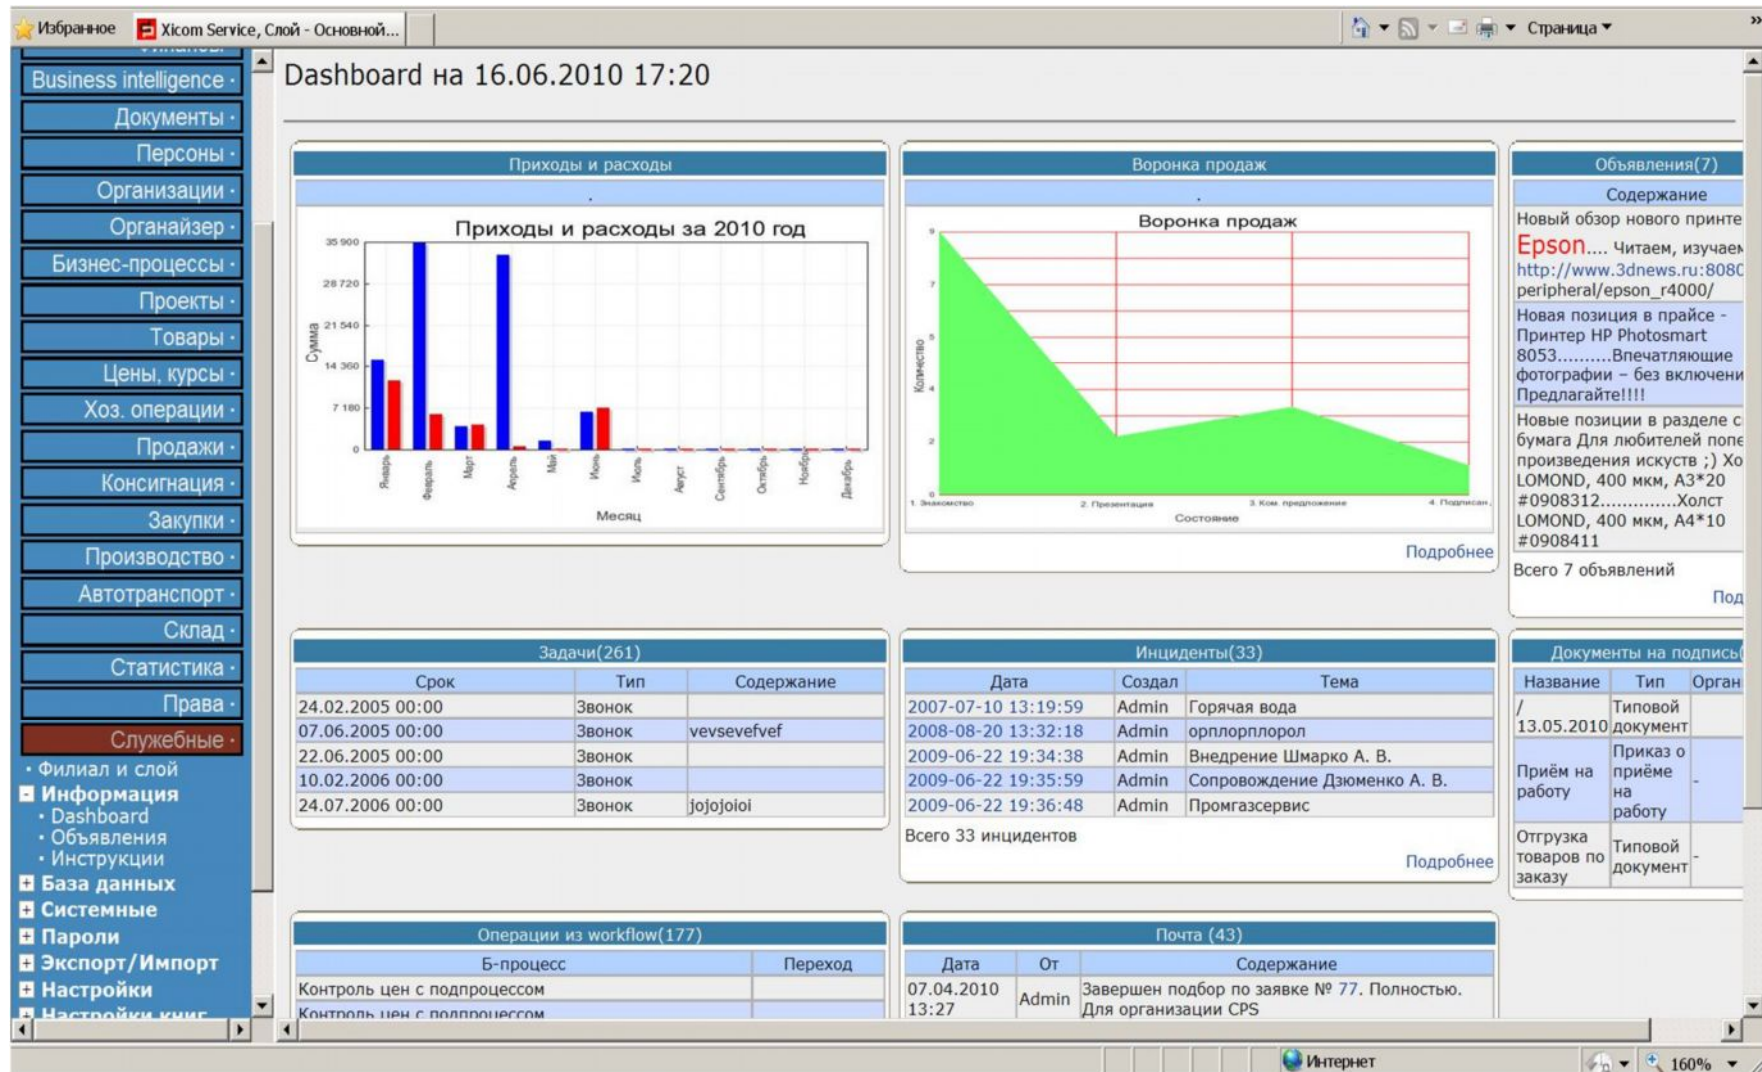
Избранное | Xicom Service, Слой - Основной... | Страница

Business intelligence ·
Документы ·
Персоны ·
Организации ·
Органайзер ·
Бизнес-процессы ·
Проекты ·
Товары ·
Цены, курсы ·
Хоз. операции ·
Продажи ·
Консигнация ·
Закупки ·
Производство ·
Автотранспорт ·
Склад ·
Статистика ·
Права ·
Служебные ·
· Филиал и слой
Информация
· Dashboard
· Объявления
· Инструкции
База данных
Системные
Пароли
Экспорт/Импорт
Настройки
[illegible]

Dashboard на 16.06.2010 17:20

Приходы и расходы

Приходы и расходы за 2010 год

35 900
28 720
21 540
14 360
7 180
0

Сумма

Январь Февраль Март Апрель Май Июнь Июль Август Сентябрь Октябрь Ноябрь Декабрь

Месяц

Воронка продаж

Воронка продаж

Количество

1. Знакомство 2. Презентация 3. Ком. предложение 4. Подписан

Состояние

Подробнее

Объявления(7)

Содержание

Новый обзор нового принте Epson.... Читаем, изучаем http://www.3dnews.ru:808 peripheral/epson_r4000/

Новая позиция в прайсе - Принтер HP Photosmart 8053.........Впечатляющие фотографии – без включени Предлагайте!!!!

Новые позиции в разделе с бумага Для любителей попе произведения искусств ;) Хо LOMOND, 400 мкм, А3*20 #0908312.............Холст LOMOND, 400 мкм, А4*10 #0908411

Всего 7 объявлений

Под

Задачи(261)

| Срок | Тип | Содержание |
|---|---|---|
| 24.02.2005 00:00 | Звонок | |
| 07.06.2005 00:00 | Звонок | vevsevefvef |
| 22.06.2005 00:00 | Звонок | |
| 10.02.2006 00:00 | Звонок | |
| 24.07.2006 00:00 | Звонок | jojojoioi |

Инциденты(33)

| Дата | Создал | Тема |
|---|---|---|
| 2007-07-10 13:19:59 | Admin | Горячая вода |
| 2008-08-20 13:32:18 | Admin | орплорплорол |
| 2009-06-22 19:34:38 | Admin | Внедрение Шмарко А. В. |
| 2009-06-22 19:35:59 | Admin | Сопровождение Дзюменко А. В. |
| 2009-06-22 19:36:48 | Admin | Промгазсервис |

Всего 33 инцидентов

Подробнее

Документы на подпись

| Название | Тип | Орган |
|---|---|---|
| / 13.05.2010 | Типовой документ | |
| Приём на работу | Приказ о приёме на работу | - |
| Отгрузка товаров по заказу | Типовой документ | - |

Операции из workflow(177)

| Б-процесс | Переход |
|---|---|
| Контроль цен с подпроцессом | |
| Контроль цен с подпроцессом | |

Почта (43)

| Дата | От | Содержание |
|---|---|---|
| 07.04.2010 13:27 | Admin | Завершен подбор по заявке № 77. Полностью. Для организации CPS |

Интернет | 160%